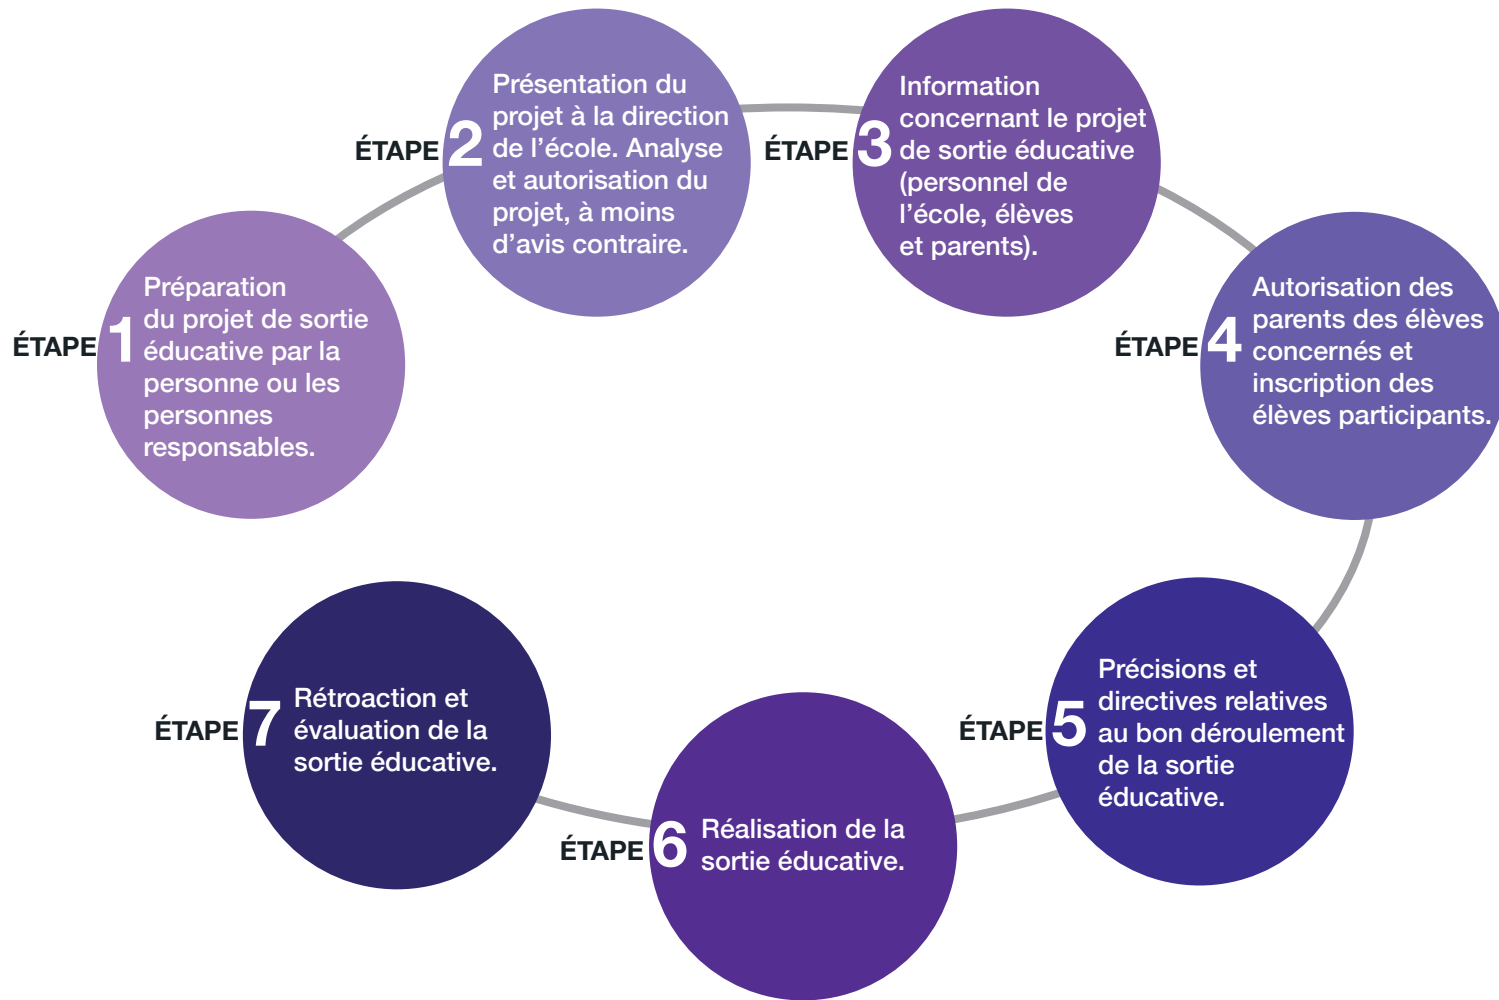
ÉTAPE 1 Préparation du projet de sortie éducative par la personne ou les personnes responsables.

ÉTAPE 2 Présentation du projet à la direction de l'école. Analyse et autorisation du projet, à moins d'avis contraire.

ÉTAPE 3 Information concernant le projet de sortie éducative (personnel de l'école, élèves et parents).

ÉTAPE 4 Autorisation des parents des élèves concernés et inscription des élèves participants.

ÉTAPE 5 Précisions et directives relatives au bon déroulement de la sortie éducative.

ÉTAPE 6 Réalisation de la sortie éducative.

ÉTAPE 7 Rétroaction et évaluation de la sortie éducative.